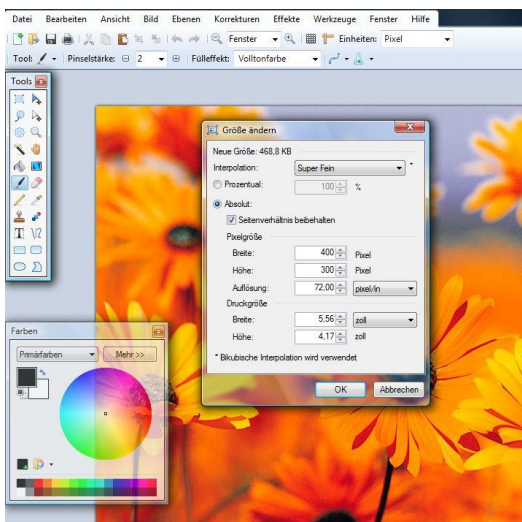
Datei Bearbeiten Ansicht Bild Ebenen Korrekturen Effekte Werkzeuge Fenster Hilfe

Fenster Einheiten: Pixel

Tool: Pinselstärke: 2 Fülleffekt: Volltonfarbe

Tools

Größe ändern

Neue Größe: 468,8 KB

Interpolation: Super Fein *

Prozentual: 100 %

Absolut:

Seitenverhältnis beibehalten

Pixelgröße

Breite: 400 Pixel

Höhe: 300 Pixel

Auflösung: 72,00 pixel/in

Druckgröße

Breite: 5,56 zoll

Höhe: 4,17 zoll

* Bikubische Interpolation wird verwendet

OK Abbrechen

Farben

Primärfarben

Mehr >>

T